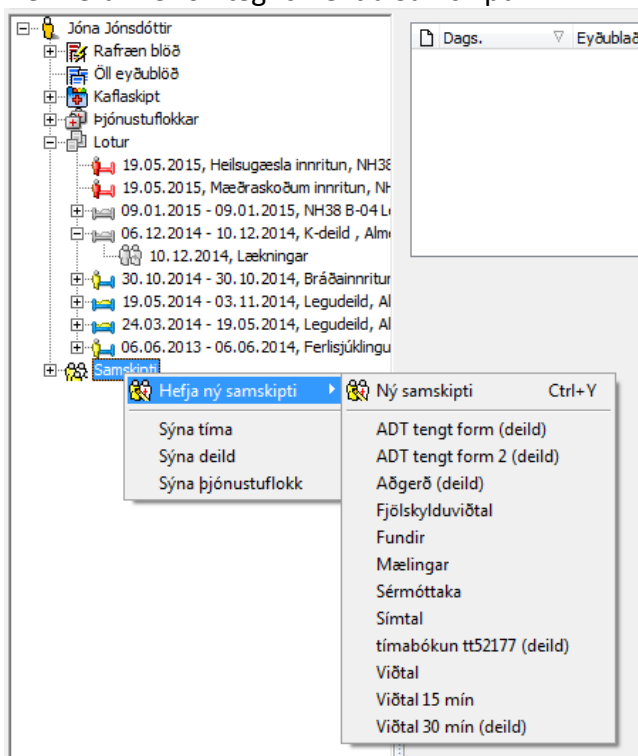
Jóna Jónsdóttir
Rafræn blöð
Öll eyðublöð
Kaflaskipt
Þjónustuflokkar
Lotur
19.05.2015, Heilsugæsla innritun, NH38
19.05.2015, Mæðraskoðum innritun, NH
09.01.2015 - 09.01.2015, NH38 B-04 L
06.12.2014 - 10.12.2014, K-deild , Alm
10.12.2014, Lækningar
30.10.2014 - 30.10.2014, Bráðainnritur
19.05.2014 - 03.11.2014, Legudeild, Al
24.03.2014 - 19.05.2014, Legudeild, Al
06.06.2013 - 06.06.2014, Ferlisjúklingu
Samskipti

Dags.
Eyðublað

Hefja ný samskipti
Sýna tíma
Sýna deild
Sýna þjónustuflokk

Ný samskipti Ctrl+Y
ADT tengt form (deild)
ADT tengt form 2 (deild)
Aðgerð (deild)
Fjölskylduviðtal
Fundir
Mælingar
Sérmóttaka
Símtal
tímabókun tt52177 (deild)
Viðtal
Viðtal 15 mín
Viðtal 30 mín (deild)